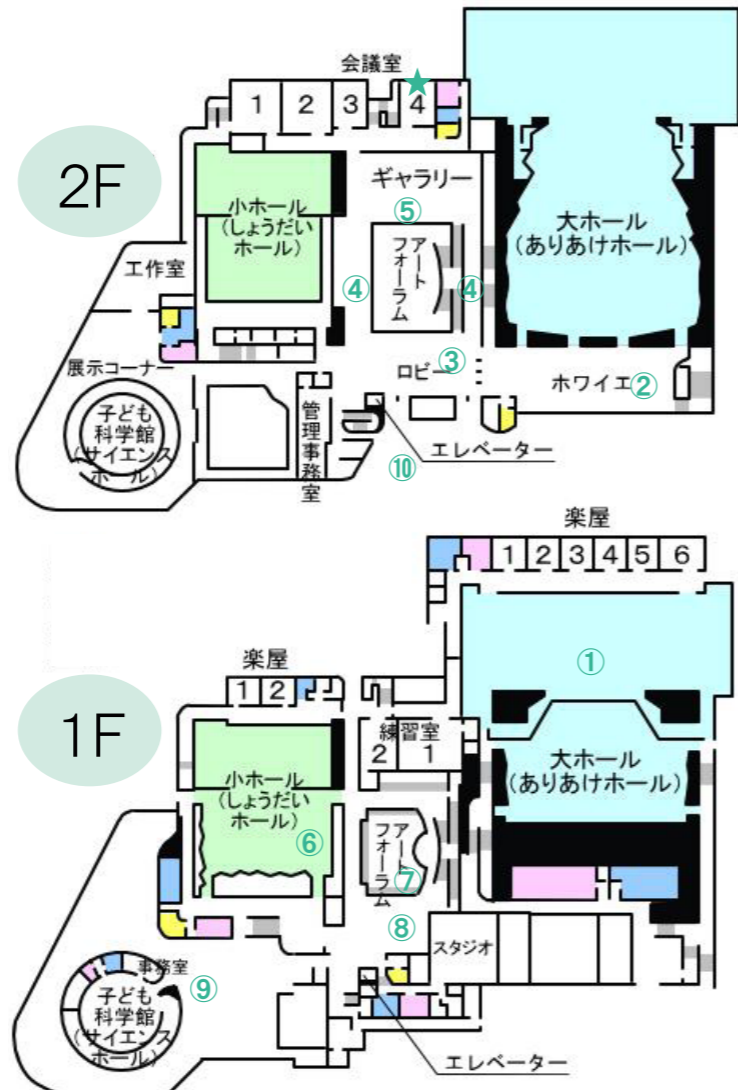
会議室
1 2 3 4
2F
ギャラリー
⑤
小ホール
(しょうだい
ホール)
アート
フォーラム
④
④
大ホール
(ありあけホール)
工作室
展示コーナー
ロビー③
ホワイエ②
子ども
科学館
(サイエンス
ホール)
管理事務室
⑩
エレベーター

楽屋
1 2 3 4 5 6
①
楽屋
1 2
1F
練習室
2 1
大ホール
(ありあけホール)
小ホール
(しょうだい
ホール)
⑥
アート
フォーラム
⑦
⑧
スタジオ
事務室
⑨
子ども
科学館
(サイエンス
ホール)
エレベーター